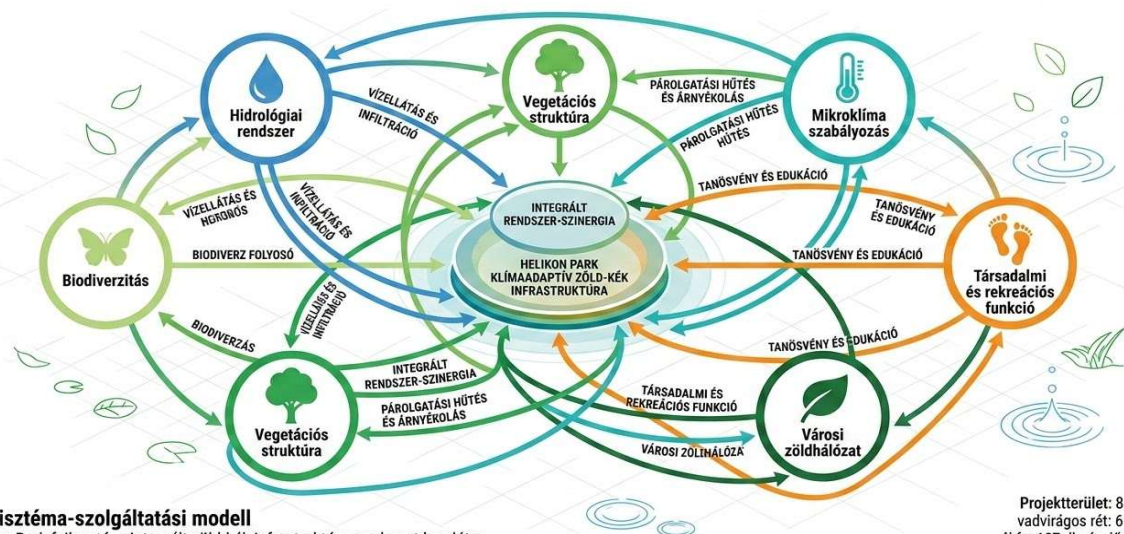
Hidrológiai rendszer

Vegetációs struktúra

Mikroklíma szabályozás

VÍZELLÁTÁS ÉS INFILTRÁCIÓ

PÁROLGATÁSI HŰTÉS ÉS ÁRNYÉKOLÁS

PÁROLGATÁSI HŰTÉS HŰTÉS

VÍZELLÁTÁS ÉS HGROBOS

VÍZELLÁTÁS ÉS INFILTRÁCIÓ

INTEGRÁLT RENDSZER-SZINERGIA

TANÖSVÉNY ÉS EDUKÁCIÓ

TANÖSVÉNY ÉS EDUKÁCIÓ

Biodiverzitás

BIODIVERZ FOLYOSÓ

HELIKON PARK KLÍMAADAPTÍV ZÖLD-KÉK INFRASTRUKTÚRA

TANÖSVÉNY ÉS EDUKÁCIÓ

Társadalmi és rekreációs funkció

VÍZELLÁTÁS ÉS INFILTRÁCIÓ

BIODIVERZÁS

TANÖSVÉNY ÉS EDUKÁCIÓ

INTEGRÁLT RENDSZER-SZINERGIA

PÁROLGATÁSI HŰTÉS ÉS ÁRNYÉKOLÁS

TÁRSADALMI ÉS REKREÁCIÓS FUNKCIÓ

VÁROSI ZOLNHÁLÓZA

Vegetációs struktúra

Városi zöldhálózat

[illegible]isztéma-szolgáltatási modell

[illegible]

Projektterület: 8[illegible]
vadvirágos rét: 6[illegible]
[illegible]